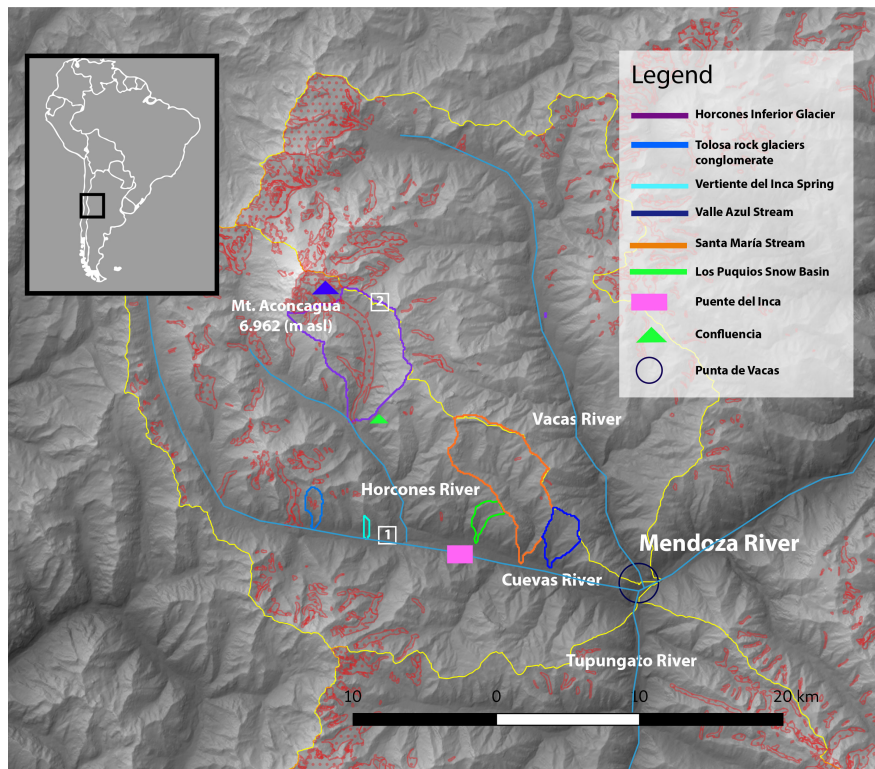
Legend

Horcones Inferior Glacier

Tolosa rock glaciers conglomerate

Vertiente del Inca Spring

Valle Azul Stream

Santa María Stream

Los Puquios Snow Basin

Puente del Inca

Confluencia

Punta de Vacas

2

Mt. Aconcagua
6.962 (m asl)

Vacas River

Horcones River

1

Mendoza River

Cuevas River

Tupungato River

10 0 10 20 km